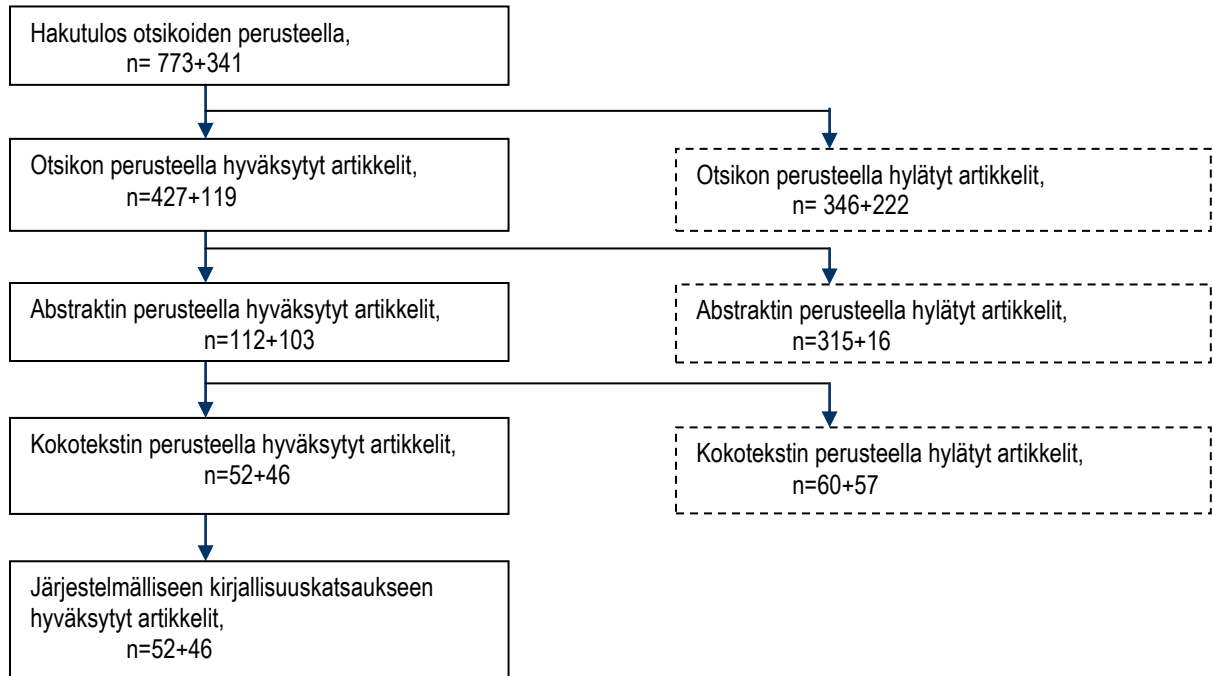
Hakutulos otsikoiden perusteella,
n= 773+341

Otsikon perusteella hyväksytyt artikkelit,
n=427+119

Otsikon perusteella hylätyt artikkelit,
n= 346+222

Abstraktin perusteella hyväksytyt artikkelit,
n=112+103

Abstraktin perusteella hylätyt artikkelit,
n=315+16

Kokotekstin perusteella hyväksytyt artikkelit,
n=52+46

Kokotekstin perusteella hylätyt artikkelit,
n=60+57

Järjestelmälliseen kirjallisuuskatsaukseen hyväksytyt artikkelit,
n=52+46